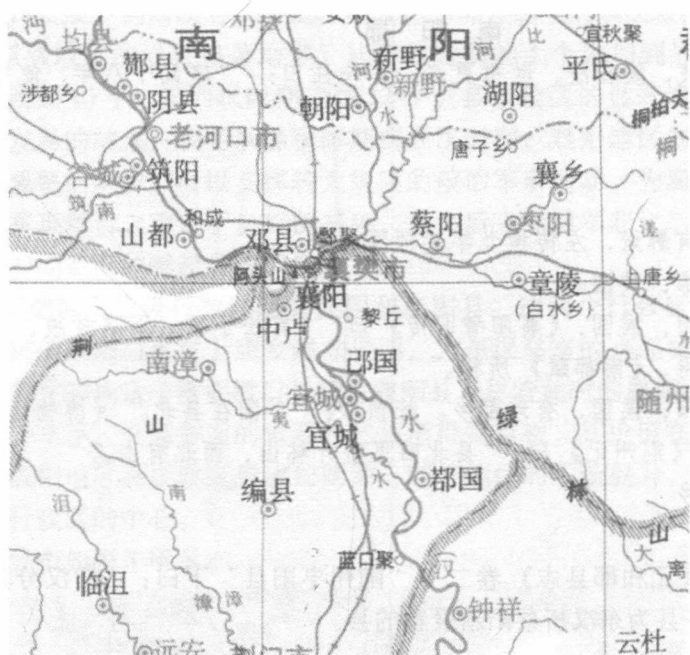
南
阳
均县
鄾县
涉都乡
阴县
老河口市
筑阳
谷城
山都
和成
邓县
邓聚
襄樊市
襄阳
中卢
黎丘
南漳
邔国
宜城
宜城
编县
鄀国
临沮
蓝口聚
钟祥
新野
新野
朝阳
湖阳
唐子乡
平氏
宜秋聚
桐柏大
襄乡
蔡阳
枣阳
章陵
（白水乡）
上唐乡
随州
荆
山
绿
林
山
大
云杜
水
水
河
沮
漳
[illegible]